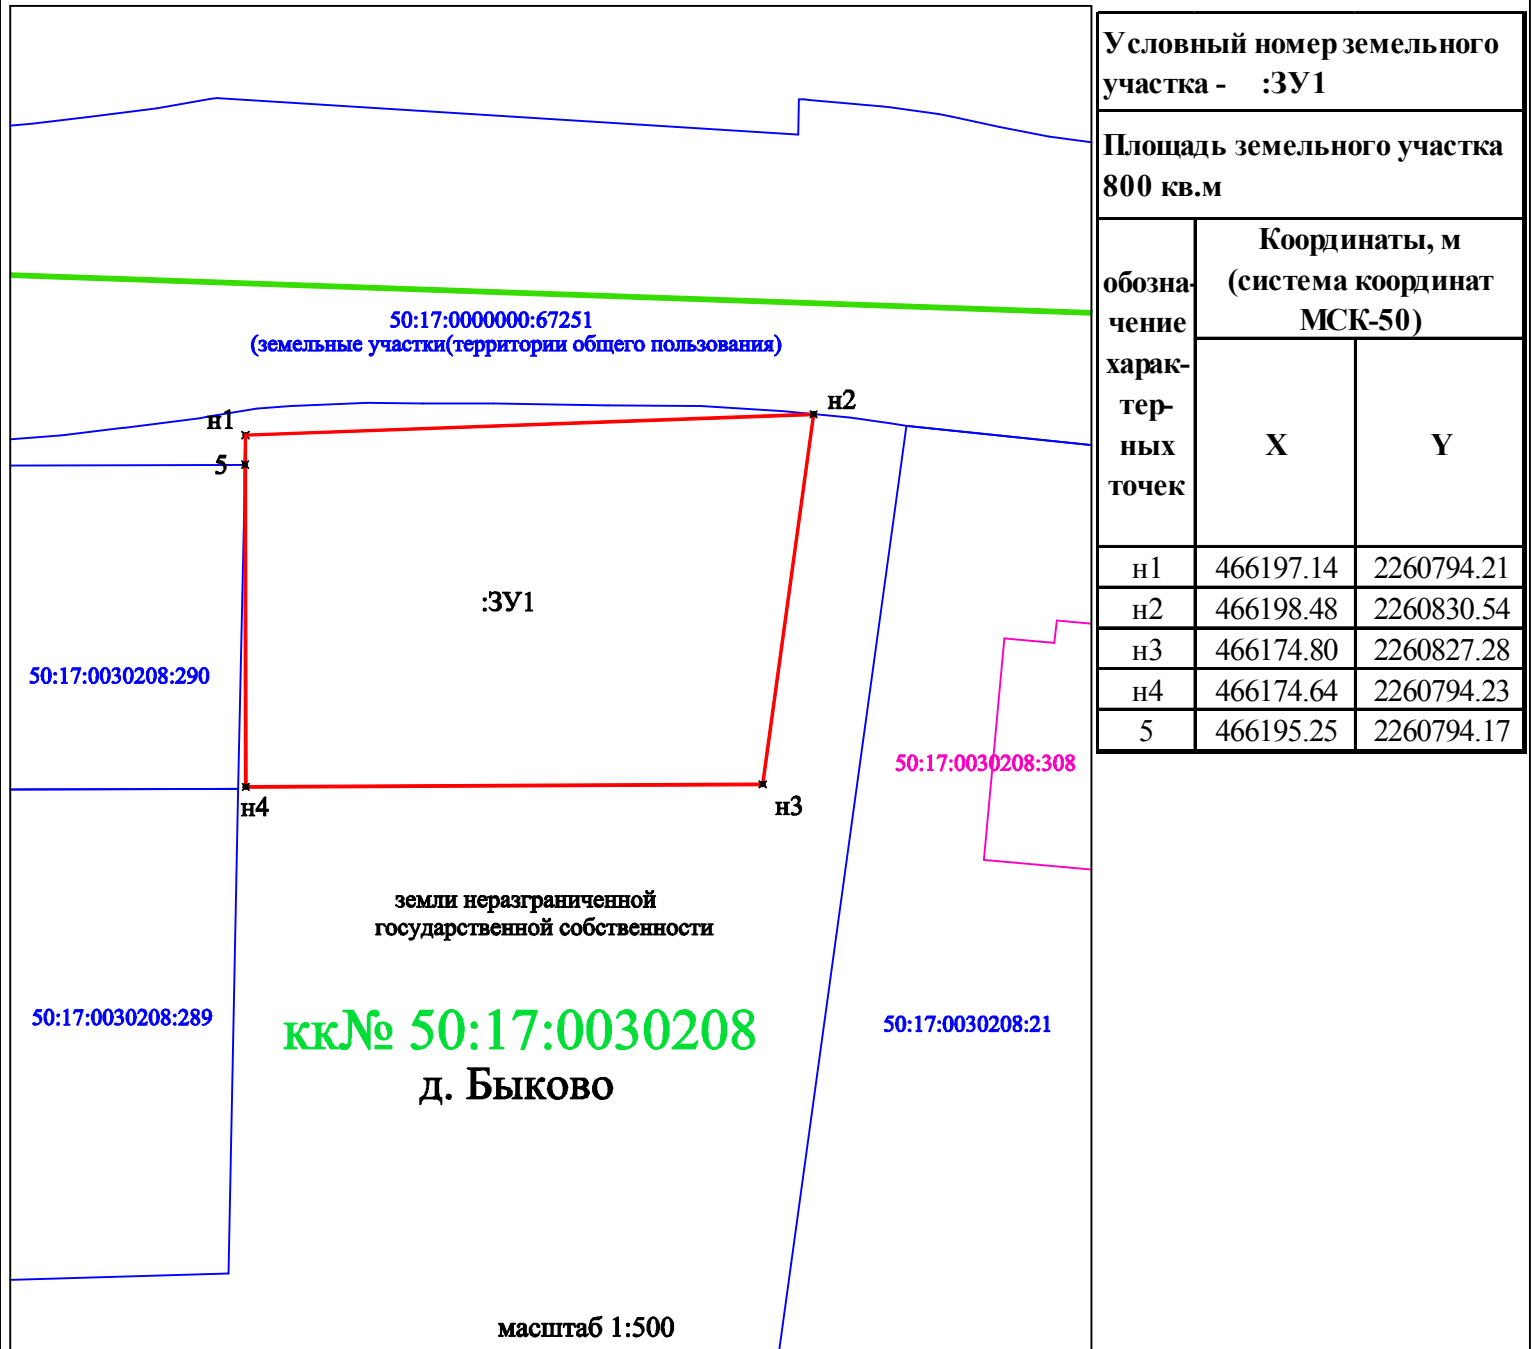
50:17:0000000:67251
(земельные участки(территории общего пользования)

н1
н2
5
:ЗУ1
50:17:0030208:290
50:17:0030208:308
н4
н3

земли неразграниченной государственной собственности

50:17:0030208:289
кк№ 50:17:0030208
д. Быково
50:17:0030208:21

масштаб 1:500

Условный номер земельного участка - :ЗУ1

Площадь земельного участка 800 кв.м

| обозначение характерных точек | Координаты, м (система координат МСК-50) X | Y |
|---|---|---|
| н1 | 466197.14 | 2260794.21 |
| н2 | 466198.48 | 2260830.54 |
| н3 | 466174.80 | 2260827.28 |
| н4 | 466174.64 | 2260794.23 |
| 5 | 466195.25 | 2260794.17 |